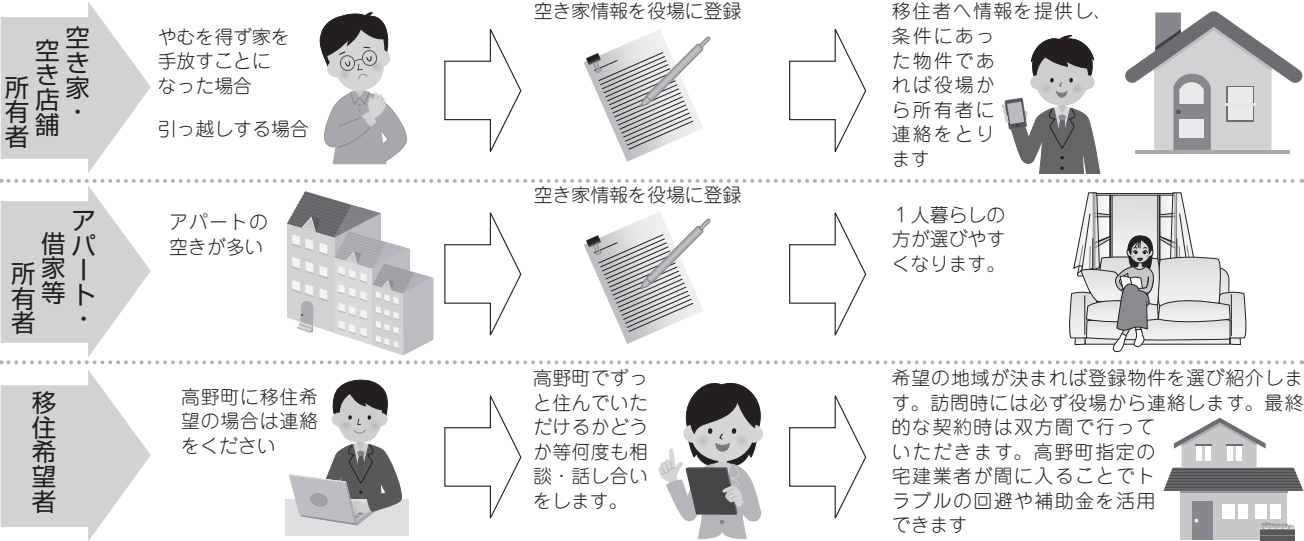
空き家・空き店舗所有者

やむを得ず家を手放すことになった場合

引っ越しする場合

空き家情報を役場に登録

移住者へ情報を提供し、条件にあった物件であれば役場から所有者に連絡をとります

アパート・借家等所有者

アパートの空きが多い

空き家情報を役場に登録

1人暮らしの方が選びやすくなります。

移住希望者

高野町に移住希望の場合は連絡をください

高野町でずっと住んでいただけるかどうか等何度も相談・話し合いをします。

希望の地域が決まれば登録物件を選び紹介します。訪問時には必ず役場から連絡します。最終的な契約時は双方間で行っていただきます。高野町指定の宅建業者が間に入ることでトラブルの回避や補助金を活用できます